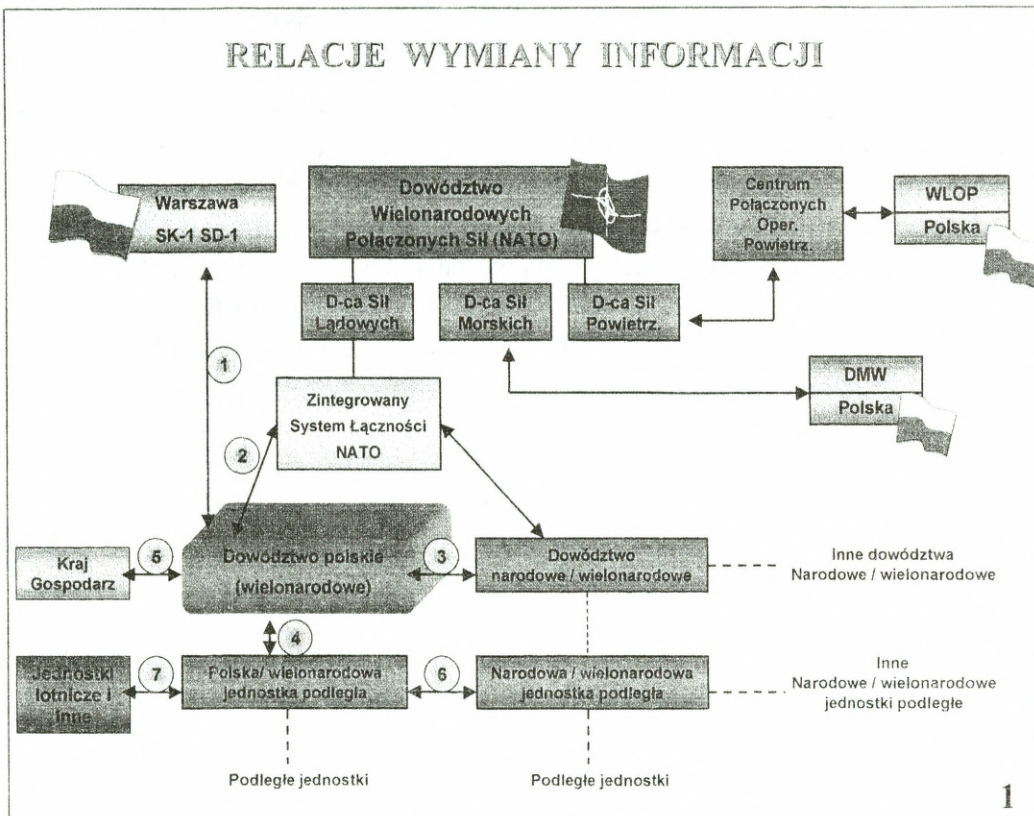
RELACJE WYMIANY INFORMACJI

Warszawa SK-1 SD-1

Dowództwo Wielonarodowych Połączonych Sił (NATO)

Centrum Połączonych Oper. Powietrz.

WLOP

Polska

D-ca Sił Lądowych

D-ca Sił Morskich

D-ca Sił Powietrz.

DMW

Polska

1

Zintegrowany System Łączności NATO

2

Kraj Gospodarz

5

Dowództwo polskie (wielonarodowe)

3

Dowództwo narodowe / wielonarodowe

Inne dowództwa Narodowe / wielonarodowe

4

Jednostki lotnicze i inne

7

Polska/ wielonarodowa jednostka podległa

6

Narodowa / wielonarodowa jednostka podległa

Inne Narodowe / wielonarodowe jednostki podległe

Podległe jednostki

Podległe jednostki

1